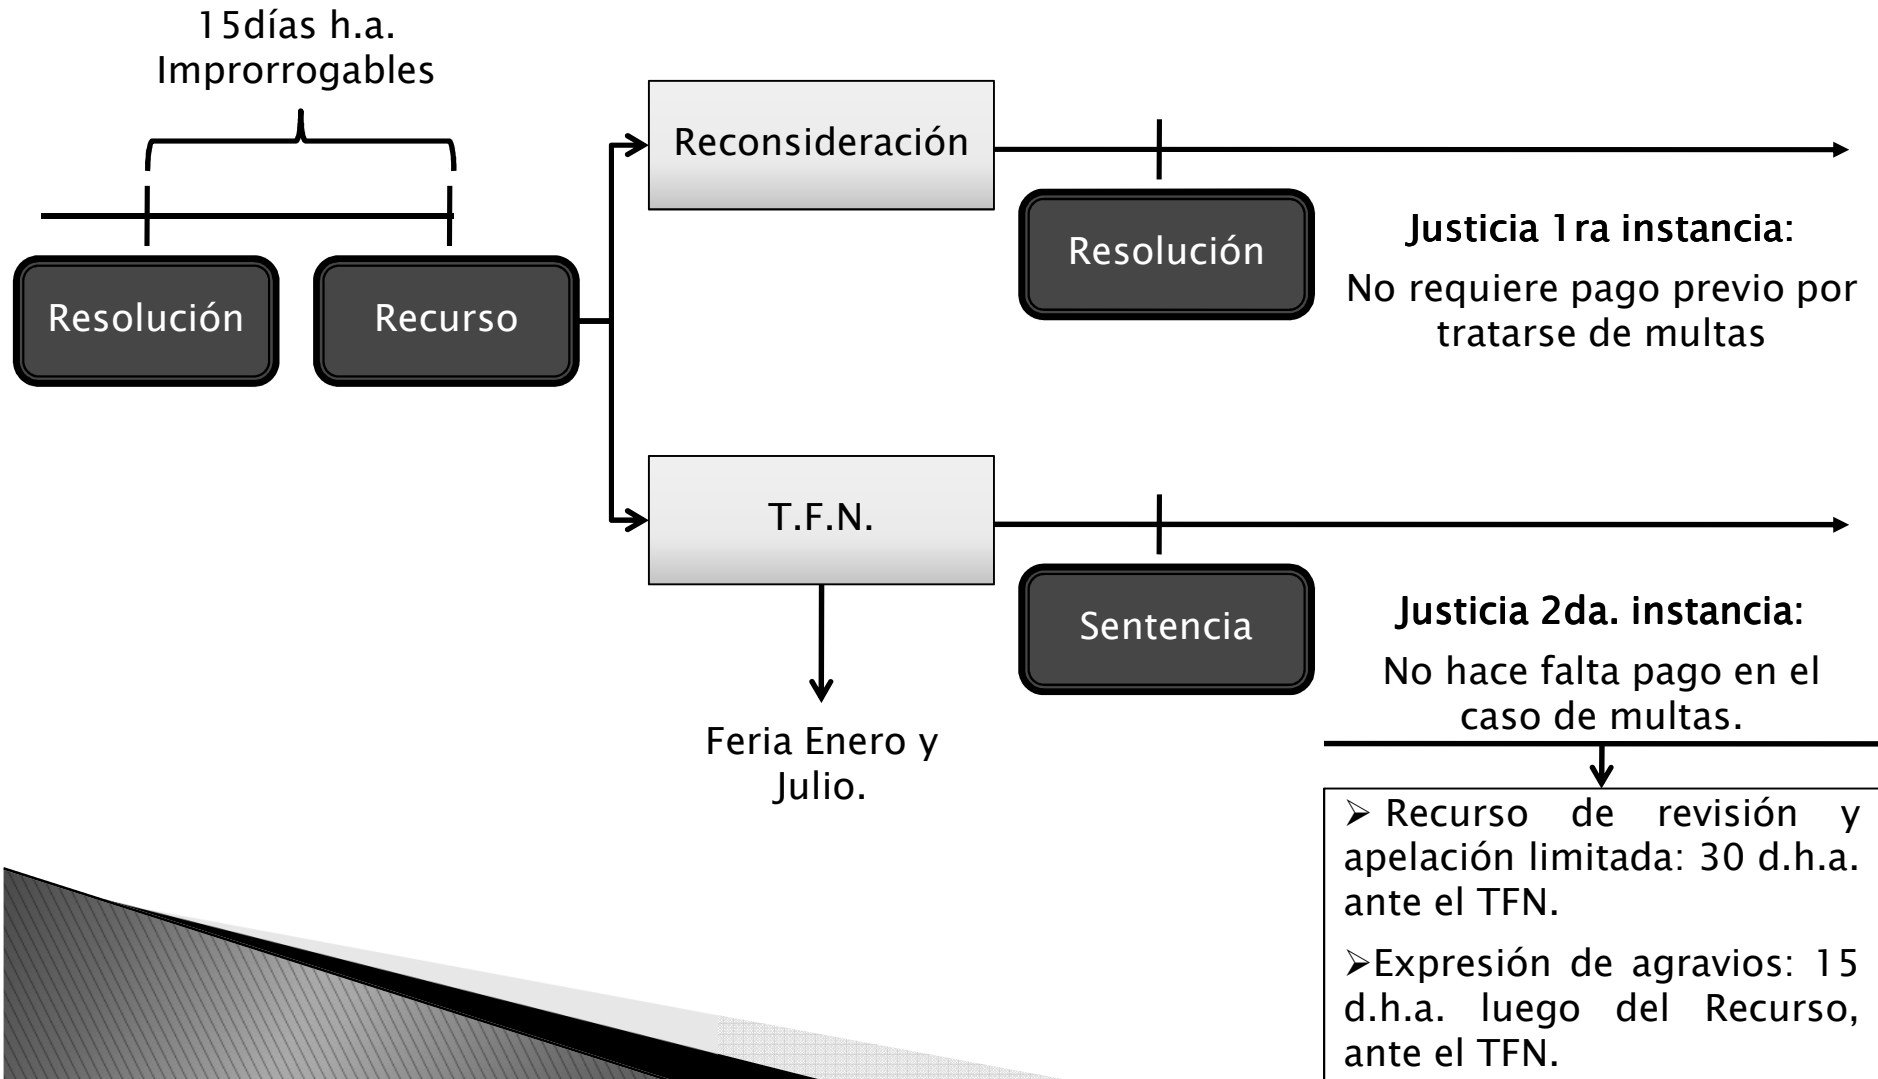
15días h.a.
Improrrogables

Resolución

Recurso

Reconsideración

Resolución

Justicia 1ra instancia:

No requiere pago previo por tratarse de multas

T.F.N.

Sentencia

Feria Enero y Julio.

Justicia 2da. instancia:

No hace falta pago en el caso de multas.

➢ Recurso de revisión y apelación limitada: 30 d.h.a. ante el TFN.

➢Expresión de agravios: 15 d.h.a. luego del Recurso, ante el TFN.